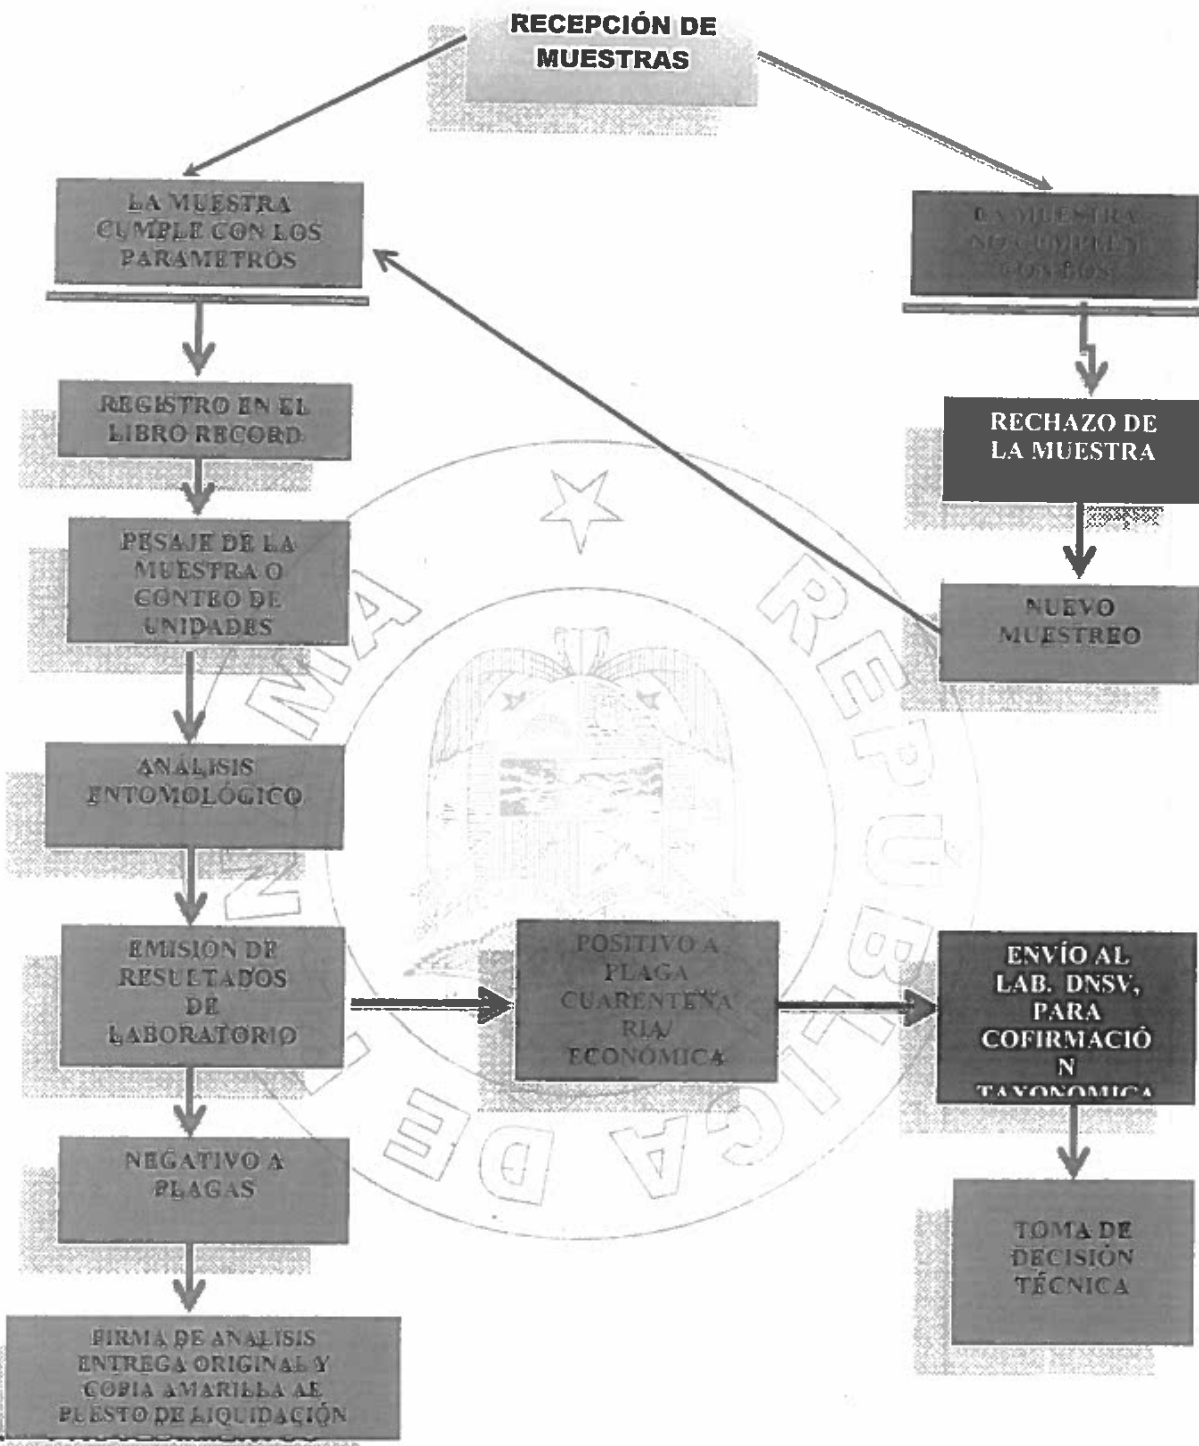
RECEPCIÓN DE MUESTRAS

LA MUESTRA CUMPLE CON LOS PARAMETROS

LA MUESTRA NO CUMPLE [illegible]

REGISTRO EN EL LIBRO RECORD

RECHAZO DE LA MUESTRA

PESAJE DE LA MUESTRA O CONTEO DE UNIDADES

NUEVO MUESTREO

ANÁLISIS ENTOMOLÓGICO

EMISION DE RESULTADOS DE LABORATORIO

POSITIVO A PLAGA CUARENTEÑA RIA/ ECONÓMICA

ENVÍO AL LAB. DNSV, PARA COFIRMACIÓN TAXONOMICA

NEGATIVO A PLAGAS

TOMA DE DECISIÓN TÉCNICA

FIRMA DE ANALISIS ENTREGA ORIGINAL Y COPIA AMARILLA AL PUESTO DE LIQUIDACIÓN

REPÚBLICA DE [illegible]MA